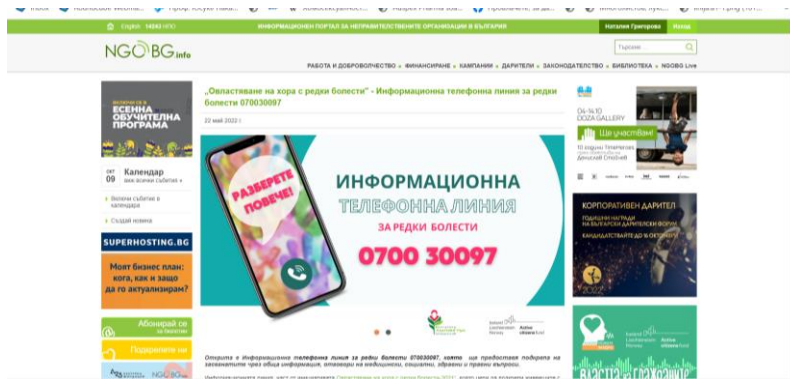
English 14842 НПО | ИНФОРМАЦИОНЕН ПОРТАЛ ЗА НЕПРАВИТЕЛСТВЕНИТЕ ОРГАНИЗАЦИИ В БЪЛГАРИЯ | Наталия Григорова | Изход

NGO BG info

Търсене

РАБОТА И ДОБРОВОЛЧЕСТВО • ФИНАНСИРАНЕ • КАМПАНИИ • ДАРИТЕЛИ • ЗАКОНОДАТЕЛСТВО • БИБЛИОТЕКА • NGOBG Live

ЕСЕННА ОБУЧИТЕЛНА ПРОГРАМА

09 Календар
виж всички събития »

› Всички събития в календара
› Създай новина

SUPERHOSTING.BG

Моят бизнес план: кога, как и защо да го актуализирам?

Абонирай се за бюлетин

Подкрепете ни

„Овластяване на хора с редки болести" - Информационна телефонна линия за редки болести 070030097

22 май 2022 |

РАЗБЕРЕТЕ ПОВЕЧЕ!

ИНФОРМАЦИОННА ТЕЛЕФОННА ЛИНИЯ ЗА РЕДКИ БОЛЕСТИ

0700 30097

Active citizens fund

Отната е Информационна телефонна линия за редки болести 070030097, която ще предоставя подкрепа на засегнатите чрез обща информация, отговори на медицински, социални, здравни и правни въпроси.

04-14.10 DOZA GALLERY

Ще участвам!

КОРПОРАТИВЕН ДАРИТЕЛ

Active citizens fund

ВЪЗТРЪГЖЕНО